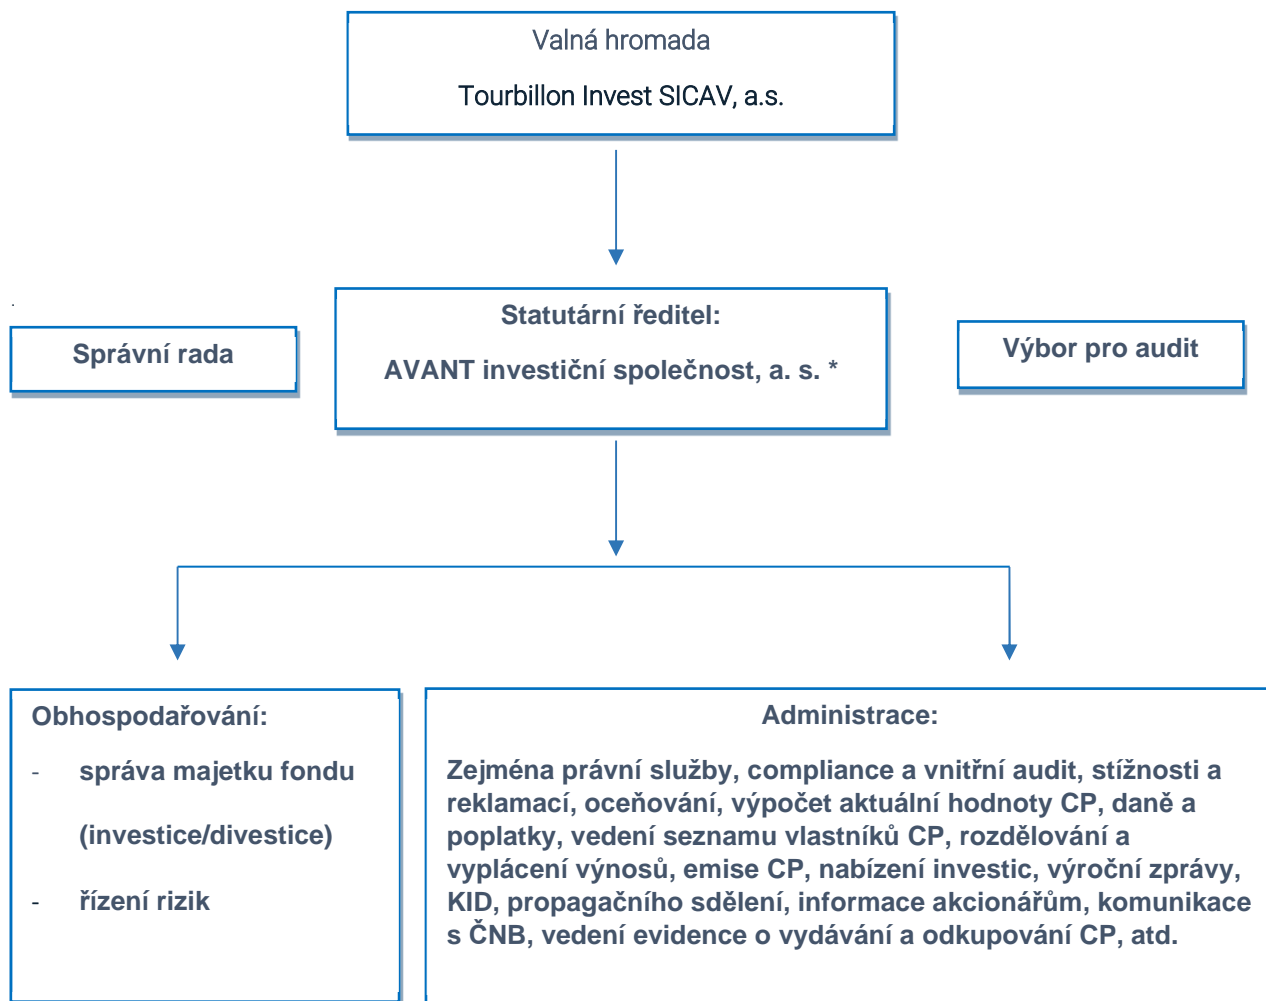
Valná hromada

Tourbillon Invest SICAV, a.s.

Správní rada

Statutární ředitel:

AVANT investiční společnost, a. s. *

Výbor pro audit

Obhospodařování:

- správa majetku fondu (investice/divestice)

- řízení rizik

Administrace:

Zejména právní služby, compliance a vnitřní audit, stížnosti a reklamací, oceňování, výpočet aktuální hodnoty CP, daně a poplatky, vedení seznamu vlastníků CP, rozdělování a vyplácení výnosů, emise CP, nabízení investic, výroční zprávy, KID, propagačního sdělení, informace akcionářům, komunikace s ČNB, vedení evidence o vydávání a odkupování CP, atd.